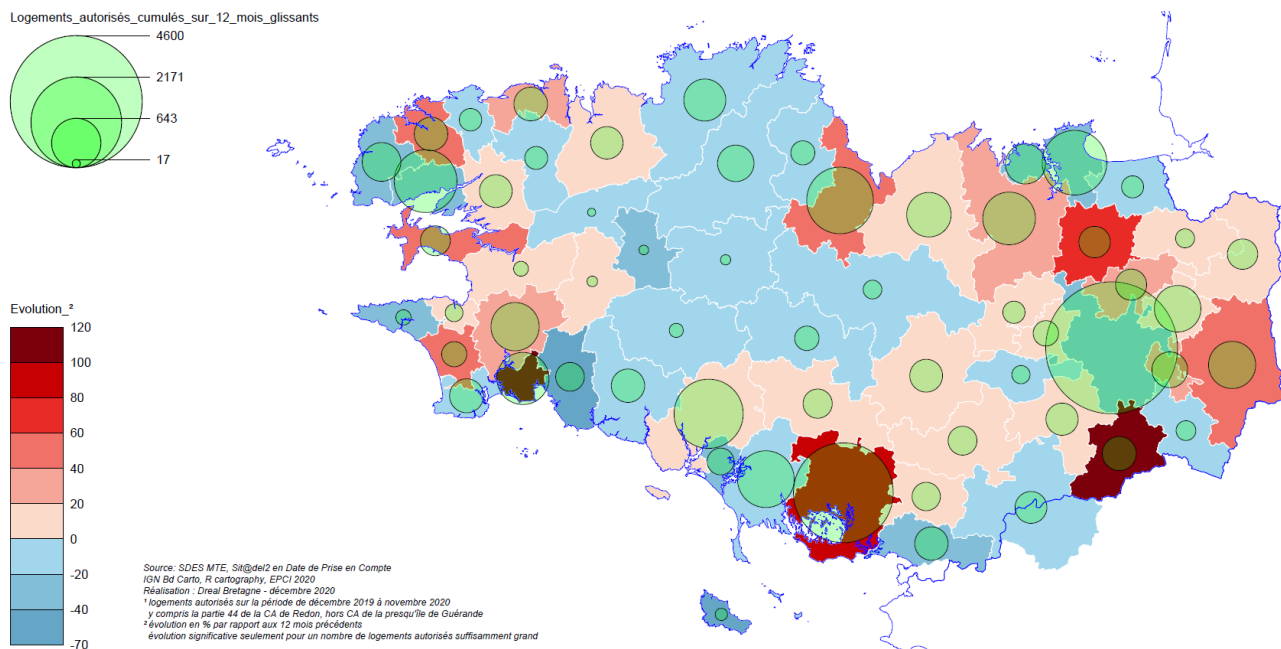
Logements_autorisés_cumulés_sur_12_mois_glissants

4600
2171
643
17

Evolution_²

120
100
80
60
40
20
0
-20
-40
-70

Source: SDES MTE, Sit@del2 en Date de Prise en Compte
IGN Bd Carto, R cartography, EPCI 2020
Réalisation : Dreal Bretagne - décembre 2020
¹ logements autorisés sur la période de décembre 2019 à novembre 2020
y compris la partie 44 de la CA de Redon, hors CA de la presqu'île de Guérande
² évolution en % par rapport aux 12 mois précédents
évolution significative seulement pour un nombre de logements autorisés suffisamment grand